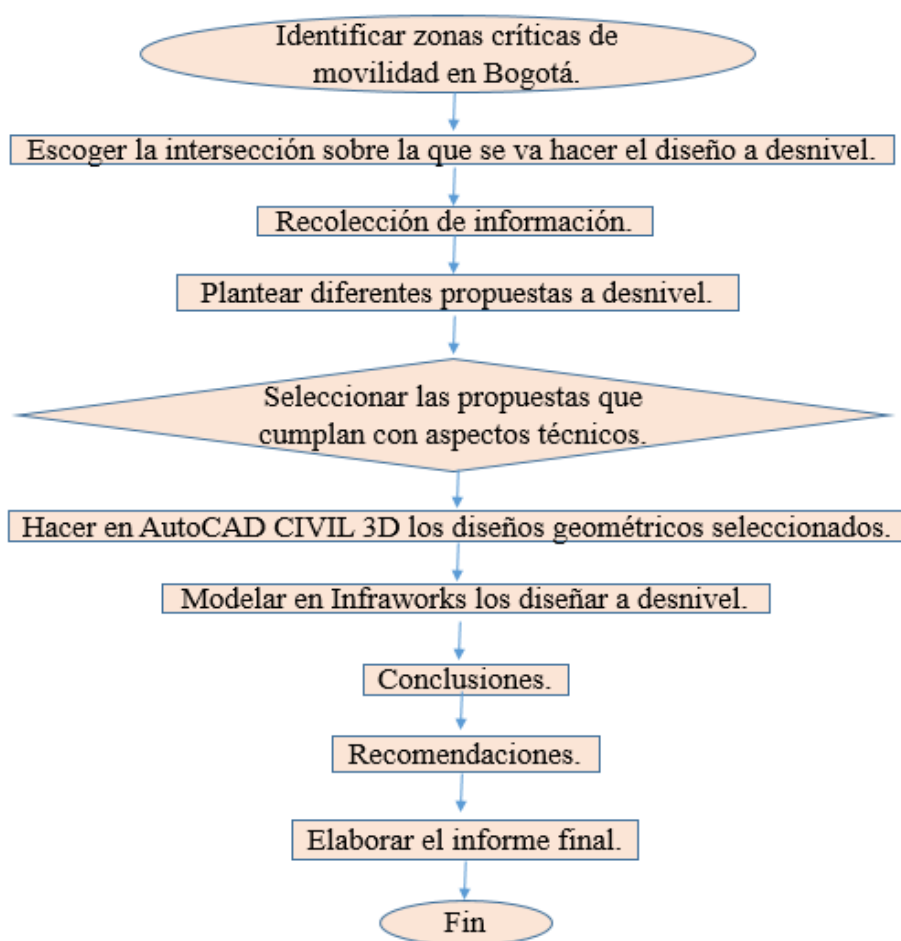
Identificar zonas críticas de movilidad en Bogotá.

Escoger la intersección sobre la que se va hacer el diseño a desnivel.

Recolección de información.

Plantear diferentes propuestas a desnivel.

Seleccionar las propuestas que cumplan con aspectos técnicos.

Hacer en AutoCAD CIVIL 3D los diseños geométricos seleccionados.

Modelar en Infraworks los diseñar a desnivel.

Conclusiones.

Recomendaciones.

Elaborar el informe final.

Fin